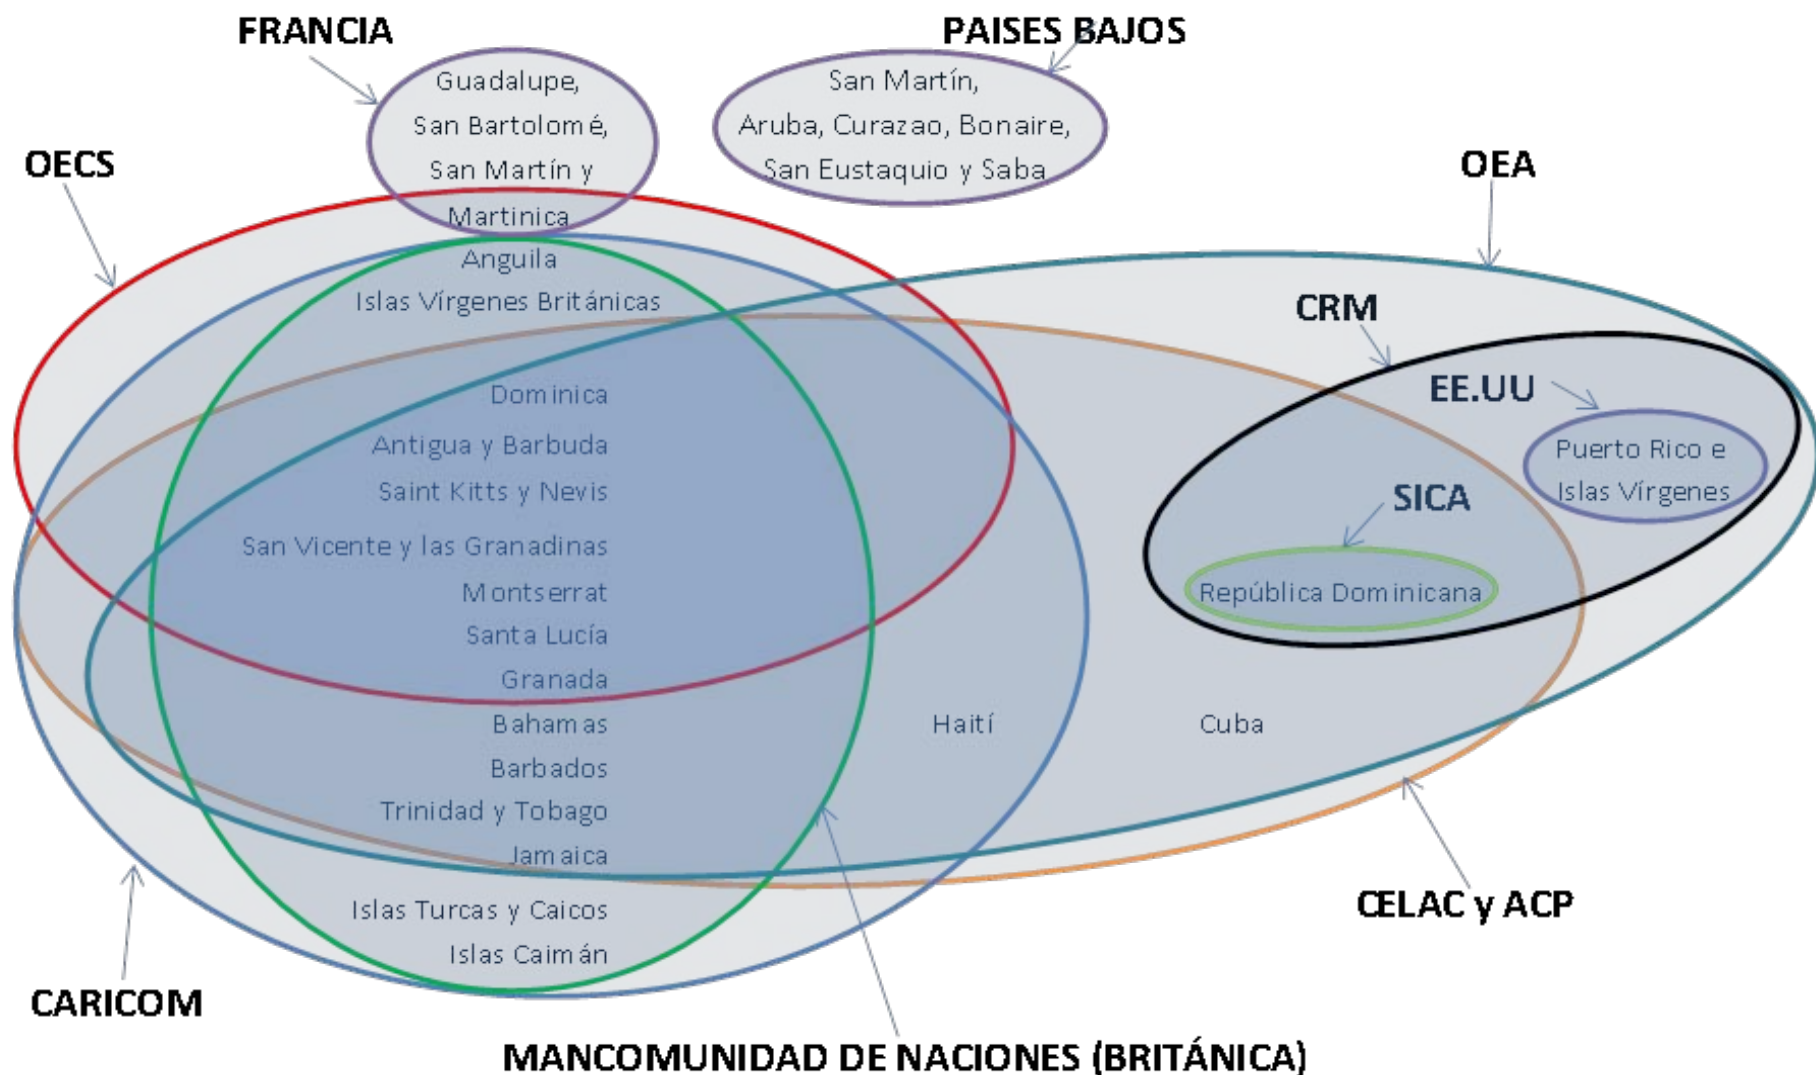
FRANCIA

PAISES BAJOS

Guadalupe, San Bartolomé, San Martín y Martinica

San Martín, Aruba, Curazao, Bonaire, San Eustaquio y Saba

OECS

OEA

Anguila

Islas Vírgenes Británicas

CRM

EE.UU

Puerto Rico e Islas Vírgenes

SICA

República Dominicana

Dominica

Antigua y Barbuda

Saint Kitts y Nevis

San Vicente y las Granadinas

Montserrat

Santa Lucía

Granada

Bahamas

Barbados

Trinidad y Tobago

Jamaica

Haití

Cuba

Islas Turcas y Caicos

Islas Caimán

CELAC y ACP

CARICOM

MANCOMUNIDAD DE NACIONES (BRITÁNICA)